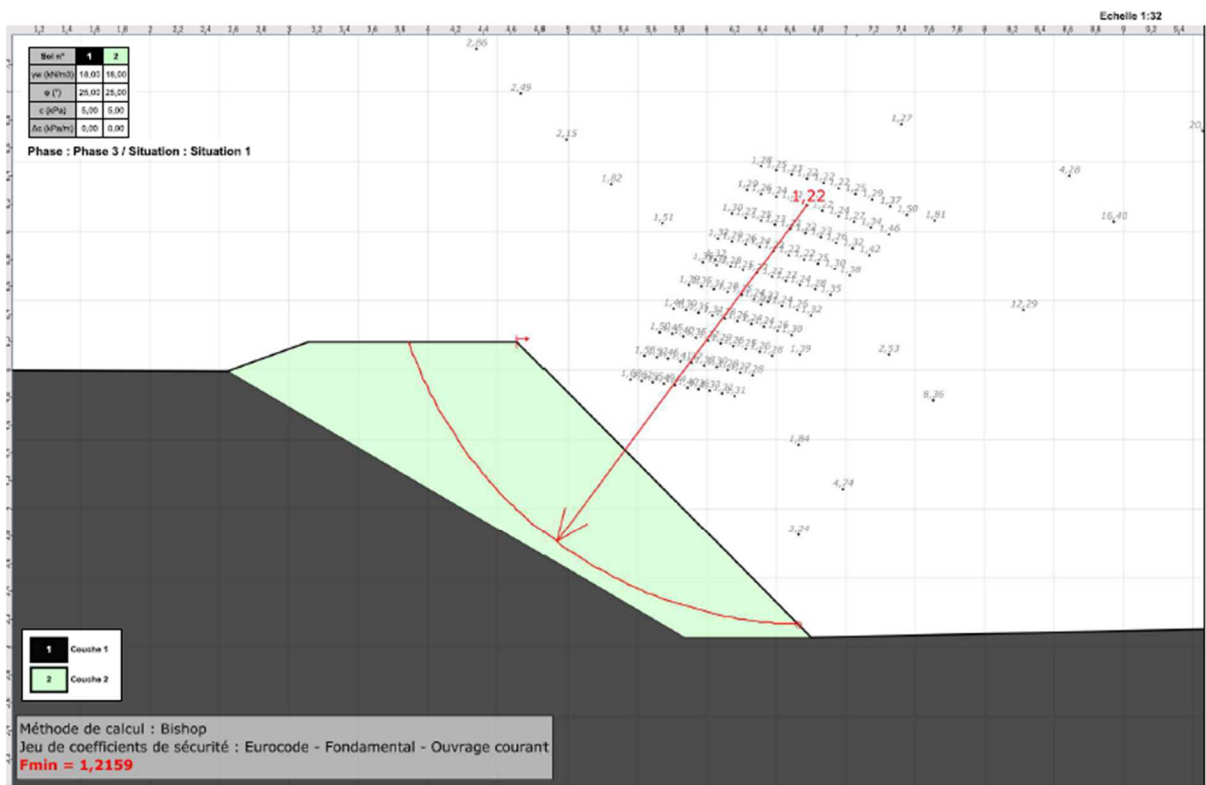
Echelle 1:32

| Sol n° | 1 | 2 |
|---|---|---|
| γw (kN/m3) | 18,00 | 18,00 |
| φ (°) | 25,00 | 25,00 |
| c (kPa) | 5,00 | 5,00 |
| Δc (kPa/m) | 0,00 | 0,00 |

Phase : Phase 3 / Situation : Situation 1

2,86
2,49
2,15
1,82
1,51
1,27
1,22
1,50
1,81
4,28
16,40
12,29
1,29
2,53
8,36
1,84
4,24
3,24

| 1 | Couche 1 |
|---|---|
| 2 | Couche 2 |

Méthode de calcul : Bishop
Jeu de coefficients de sécurité : Eurocode - Fondamental - Ouvrage courant
Fmin = 1,2159